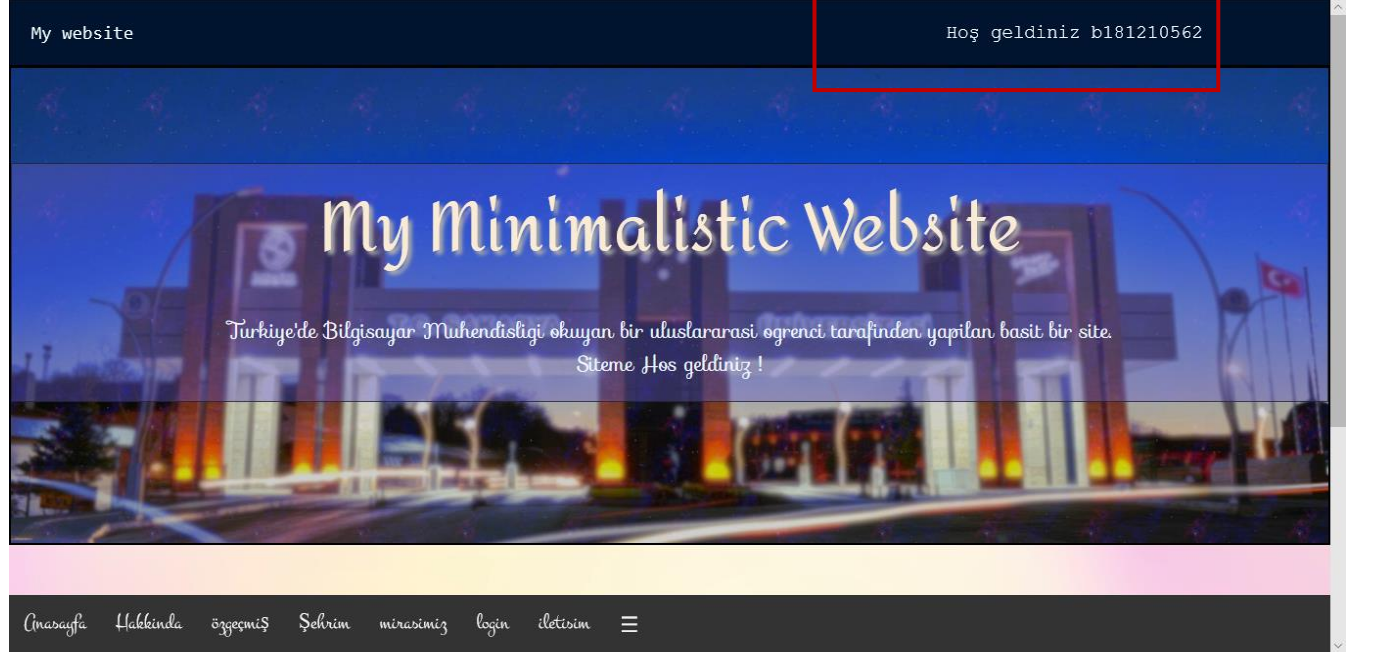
My website

Hoş geldiniz b181210562

My Minimalistic Website

Turkiye'de Bilgisayar Muhendisligi okuyan bir uluslararasi ogrenci tarafinden yapilan basit bir site.
Siteme Hos geldiniz !

Anasayfa Hakkinda özgeçmiŞ Şehrim mirasimiz login iletisim ☰